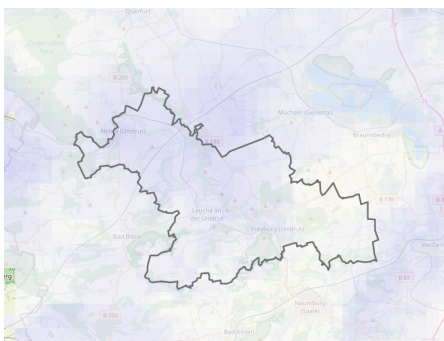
Querfurt

Ziegelrodaer Forst

B 250

Nebra (Unstrut)

B 180

Mücheln (Geiseltal)

Braunsbedra

B 176

Laucha an der Unstrut

Freyburg (Unstrut)

Bad Bibra

B 87

Naumburg (Saale)

B 250

Bad Kösen

Weißen

rg